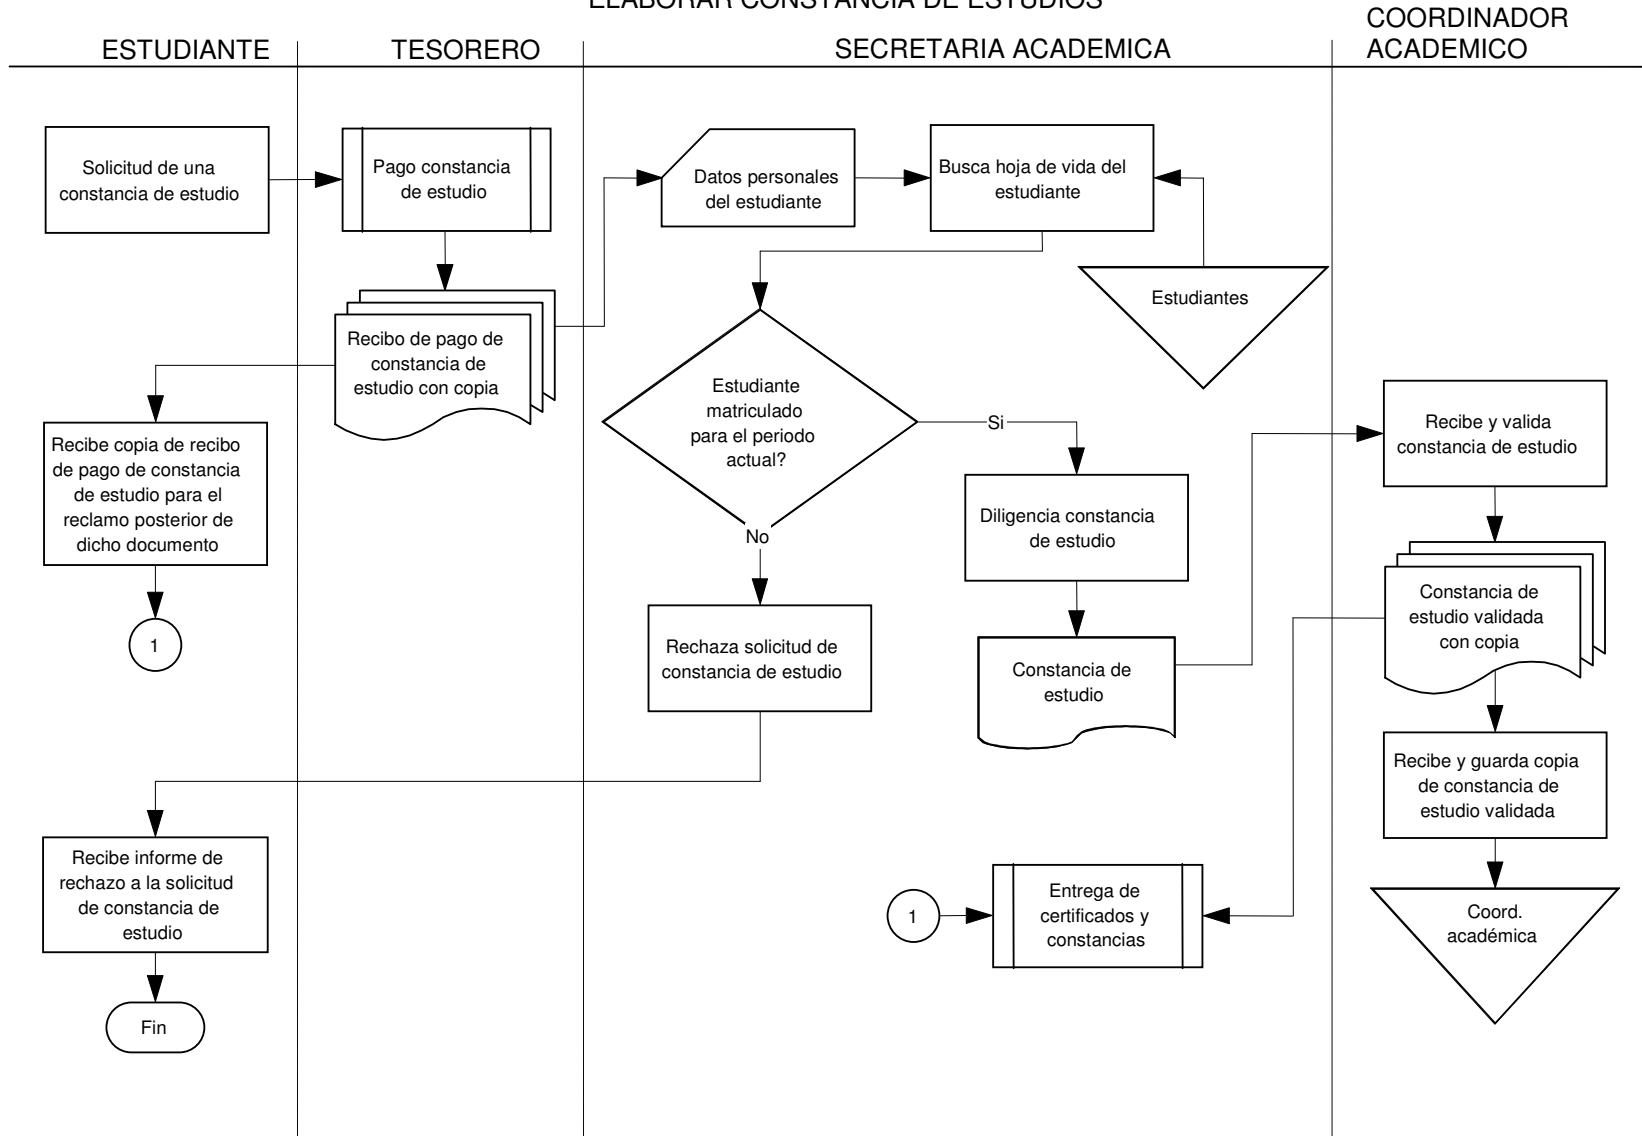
ELABORAR CONSTANCIA DE ESTUDIOS

ESTUDIANTE

TESORERO

SECRETARIA ACADEMICA

COORDINADOR ACADEMICO

Solicitud de una constancia de estudio

Pago constancia de estudio

Recibo de pago de constancia de estudio con copia

Recibe copia de recibo de pago de constancia de estudio para el reclamo posterior de dicho documento

1

Datos personales del estudiante

Busca hoja de vida del estudiante

Estudiantes

Estudiante matriculado para el periodo actual?

Si

No

Diligencia constancia de estudio

Constancia de estudio

Rechaza solicitud de constancia de estudio

Recibe y valida constancia de estudio

Constancia de estudio validada con copia

Recibe y guarda copia de constancia de estudio validada

Coord. académica

Recibe informe de rechazo a la solicitud de constancia de estudio

Fin

1

Entrega de certificados y constancias